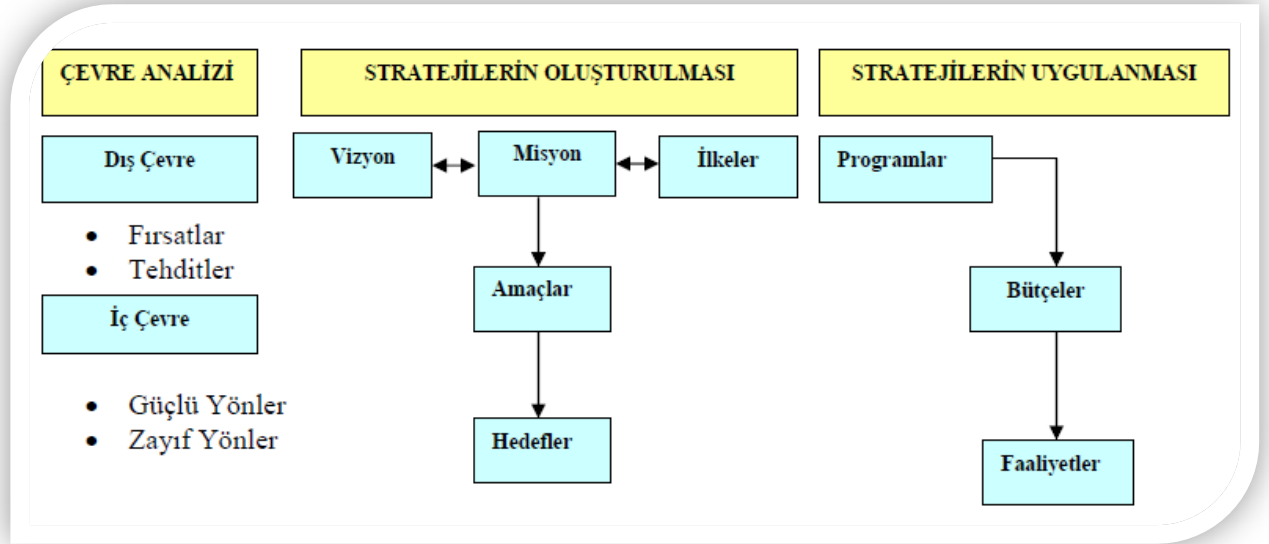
ÇEVRE ANALİZİ

Dış Çevre

- Fırsatlar
- Tehditler

İç Çevre

- Güçlü Yönler
- Zayıf Yönler

STRATEJİLERİN OLUŞTURULMASI

Vizyon

Misyon

İlkeler

Amaçlar

Hedefler

STRATEJİLERİN UYGULANMASI

Programlar

Bütçeler

Faaliyetler